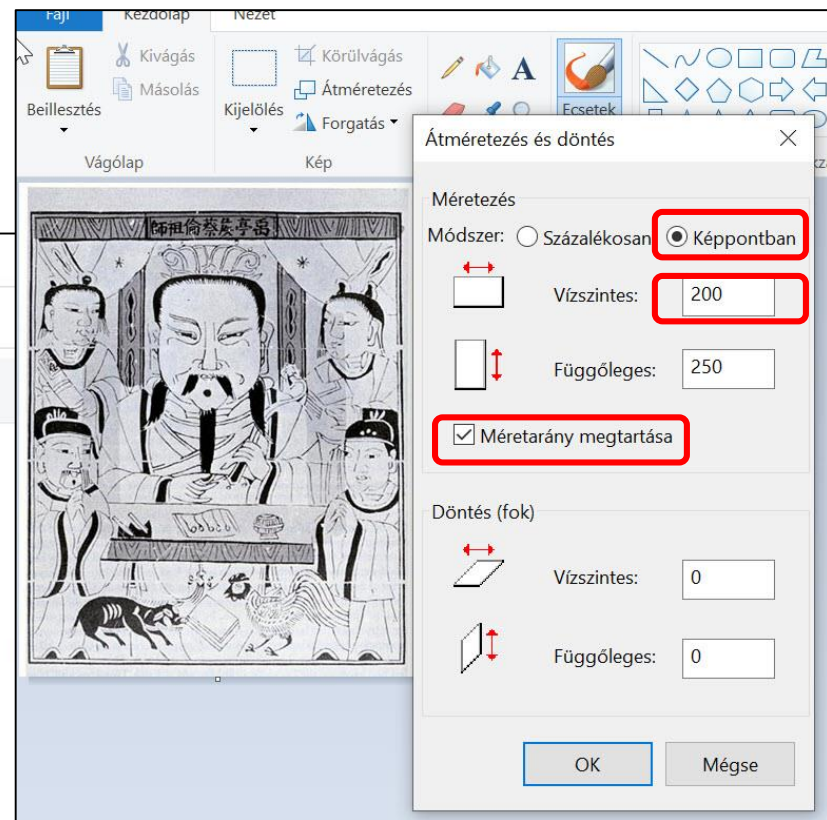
Fájl
Kezdőlap
Nézet
Kivágás
Másolás
Beillesztés
Vágólap
Kijelölés
Körülvágás
Átméretezés
Forgatás
Kép
Ecsetek

師祖倫蔡長亭爵

Átméretezés és döntés
Méretezés
Módszer:
Százalékosan
Képpontban
Vízszintes:
200
Függőleges:
250
Méretarány megtartása
Döntés (fok)
Vízszintes:
0
Függőleges:
0
OK
Mégse